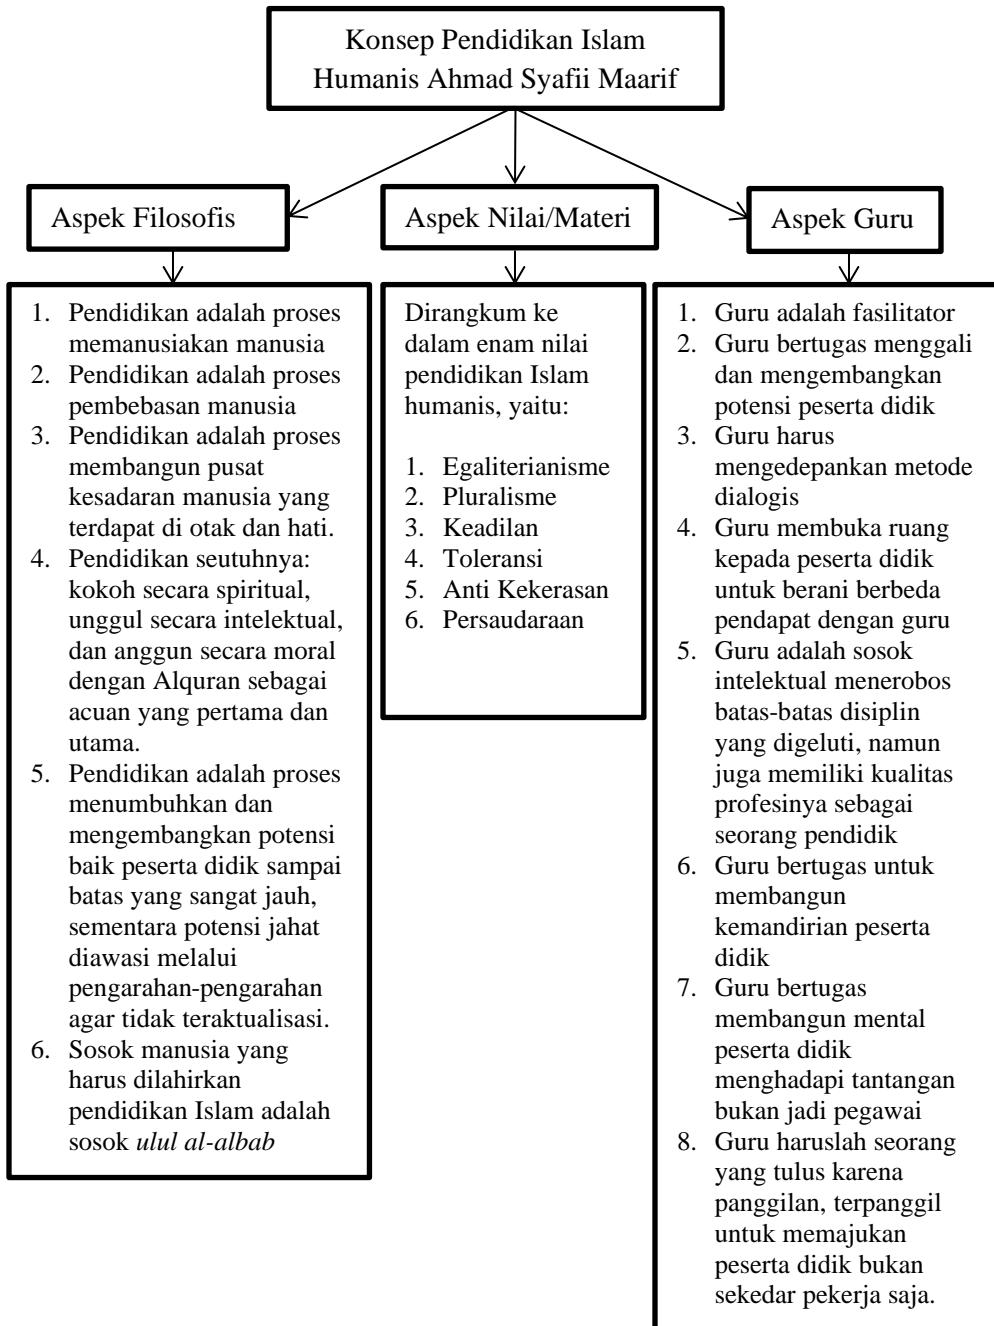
Konsep Pendidikan Islam Humanis Ahmad Syafii Maarif

Aspek Filosofis

Aspek Nilai/Materi

Aspek Guru

1. Pendidikan adalah proses memanusiakan manusia
2. Pendidikan adalah proses pembebasan manusia
3. Pendidikan adalah proses membangun pusat kesadaran manusia yang terdapat di otak dan hati.
4. Pendidikan seutuhnya: kokoh secara spiritual, unggul secara intelektual, dan anggun secara moral dengan Alquran sebagai acuan yang pertama dan utama.
5. Pendidikan adalah proses menumbuhkan dan mengembangkan potensi baik peserta didik sampai batas yang sangat jauh, sementara potensi jahat diawasi melalui pengarahan-pengarahan agar tidak teraktualisasi.
6. Sosok manusia yang harus dilahirkan pendidikan Islam adalah sosok *ulul al-albab*

Dirangkum ke dalam enam nilai pendidikan Islam humanis, yaitu:

1. Egaliterianisme
2. Pluralisme
3. Keadilan
4. Toleransi
5. Anti Kekerasan
6. Persaudaraan

1. Guru adalah fasilitator
2. Guru bertugas menggali dan mengembangkan potensi peserta didik
3. Guru harus mengedepankan metode dialogis
4. Guru membuka ruang kepada peserta didik untuk berani berbeda pendapat dengan guru
5. Guru adalah sosok intelektual menerobos batas-batas disiplin yang digeluti, namun juga memiliki kualitas profesinya sebagai seorang pendidik
6. Guru bertugas untuk membangun kemandirian peserta didik
7. Guru bertugas membangun mental peserta didik menghadapi tantangan bukan jadi pegawai
8. Guru haruslah seorang yang tulus karena panggilan, terpanggil untuk memajukan peserta didik bukan sekedar pekerja saja.